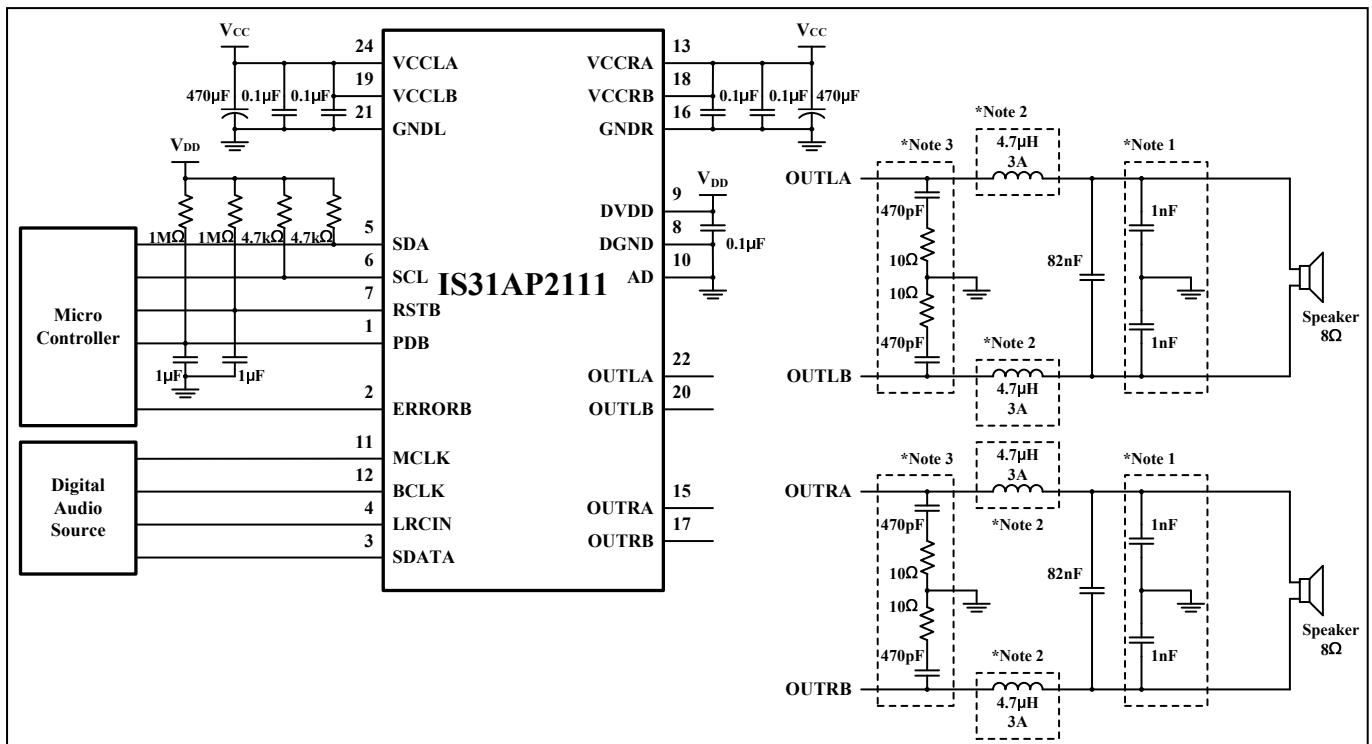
$V_{CC}$

24 VCCLA
19 VCCLB
21 GNDL
470µF 0.1µF 0.1µF

$V_{CC}$

13 VCCRA
18 VCCRB
16 GNDR
0.1µF 0.1µF 470µF

$V_{DD}$

1MΩ 1MΩ 4.7kΩ 4.7kΩ

Micro Controller

5 SDA
6 SCL
7 RSTB
1 PDB
1µF 1µF
2 ERRORB

IS31AP2111

9 DVDD
8 DGND
10 AD
$V_{DD}$
0.1µF

22 OUTLA
20 OUTLB

Digital Audio Source

11 MCLK
12 BCLK
4 LRCIN
3 SDATA

15 OUTRA
17 OUTRB

*Note 3
*Note 2
4.7µH
3A
*Note 1

OUTLA
470pF
10Ω
10Ω
470pF
82nF
1nF
1nF
Speaker
8Ω
OUTLB
*Note 2
4.7µH
3A

*Note 3
4.7µH
3A
*Note 1
OUTRA
*Note 2
470pF
10Ω
10Ω
470pF
82nF
1nF
1nF
Speaker
8Ω
OUTRB
*Note 2
4.7µH
3A